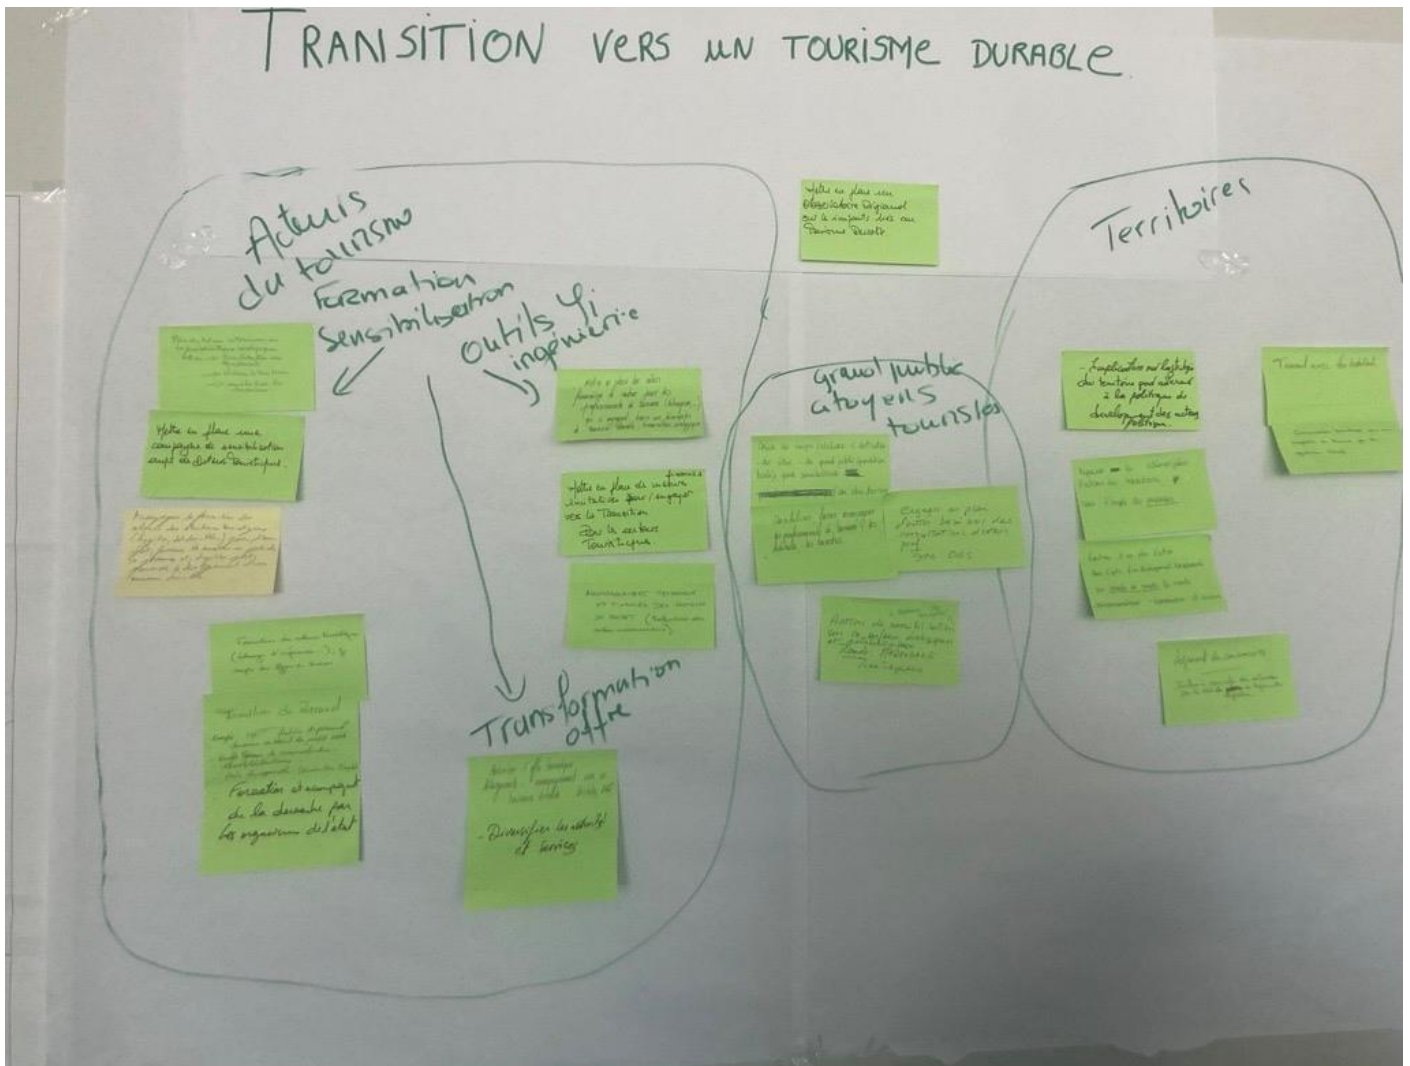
TRANSITION VERS UN TOURISME DURABLE

Acteurs du tourisme

Formation Sensibilisation

Outils & ingénierie

Mettre en place un Observatoire Régional sur les impacts liés au Tourisme Durable

Territoires

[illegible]

Mettre en place une campagne de sensibilisation auprès des Acteurs Touristiques.

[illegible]

Formation des acteurs touristiques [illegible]

Formation du Personnel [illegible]

Formation et accompagnement de la demarche par les ingenieurs de l'état

Mettre en place des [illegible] pour les professionnels du tourisme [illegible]

Mettre en place des mesures financières incitatives pour s'engager vers la Transition pour les acteurs Touristiques.

Accompagnement technique et financier des porteurs de projet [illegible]

Transformation offre

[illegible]

- Diversifier les activités et services

Grand public citoyens touristes

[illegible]

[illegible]

Engager un plan d'action basé sur des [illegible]

Actions de sensibilisation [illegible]

- Implication des stratégies des territoires pour adhérer à la politique de développement des acteurs publics.

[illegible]

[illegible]

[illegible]

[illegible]

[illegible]

Répondre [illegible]